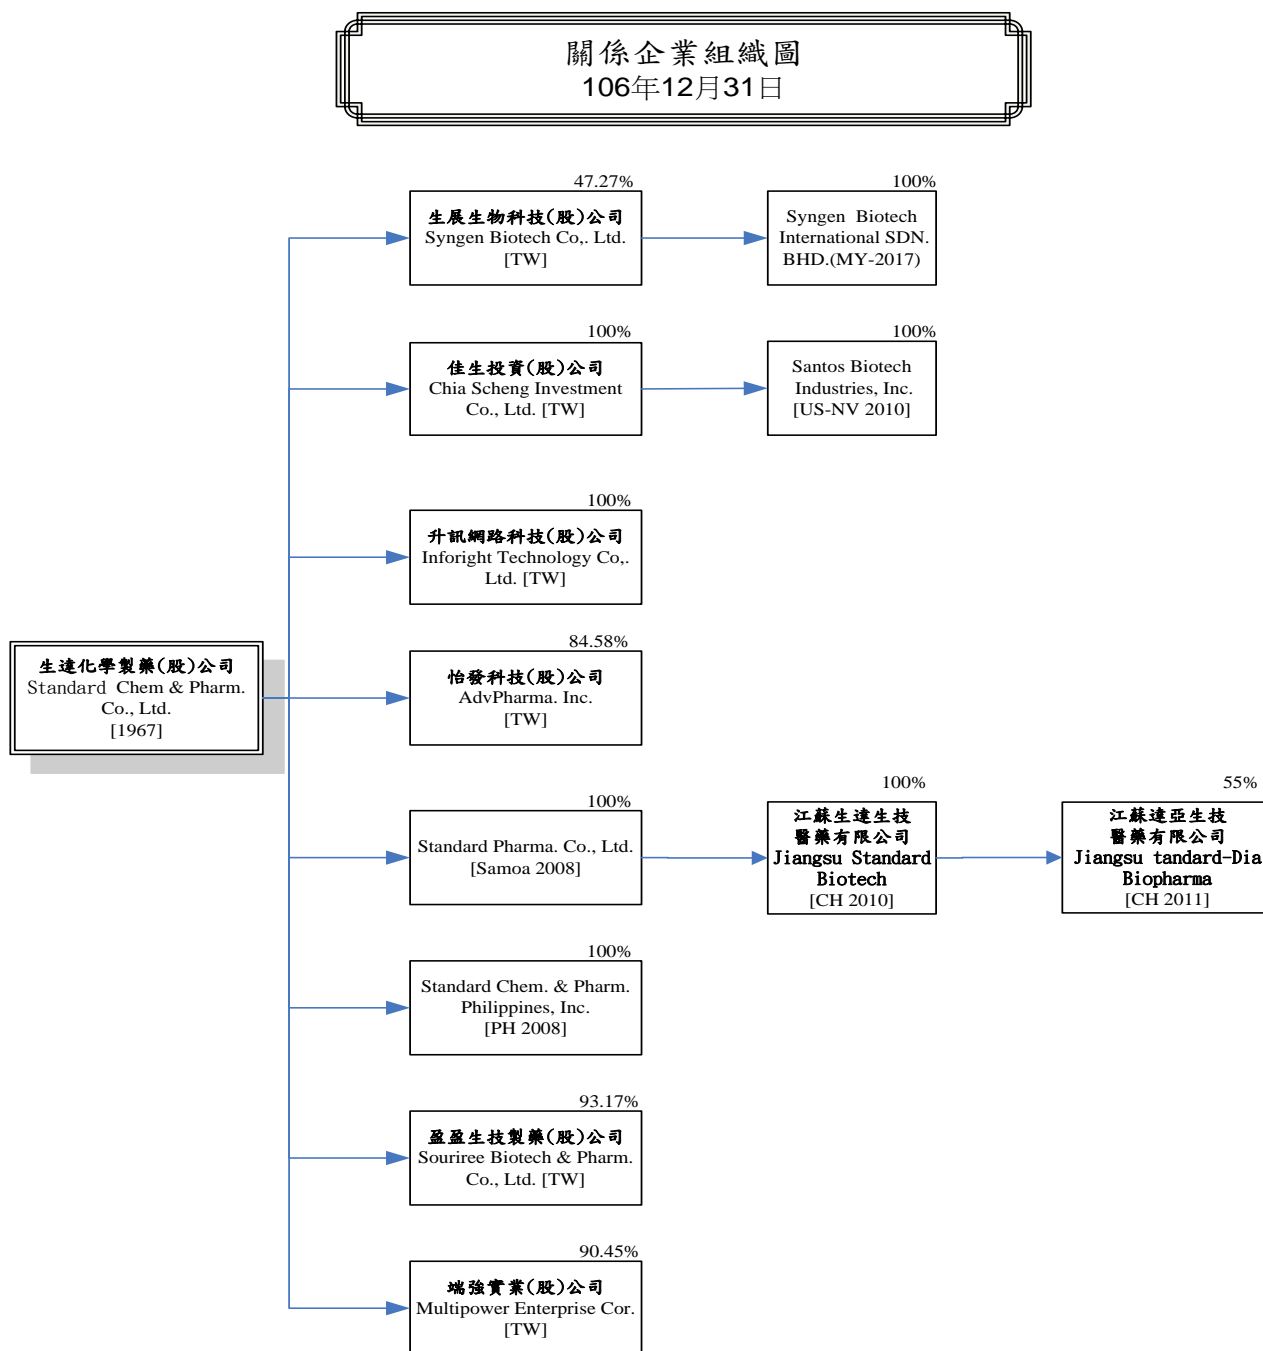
關係企業組織圖
106年12月31日

生達化學製藥(股)公司
Standard Chem & Pharm. Co., Ltd.
[1967]

47.27%
生展生物科技(股)公司
Syngen Biotech Co,. Ltd.
[TW]

100%
Syngen Biotech International SDN. BHD.(MY-2017)

100%
佳生投資(股)公司
Chia Scheng Investment Co., Ltd. [TW]

100%
Santos Biotech Industries, Inc.
[US-NV 2010]

100%
升訊網路科技(股)公司
Inforight Technology Co,. Ltd. [TW]

84.58%
怡發科技(股)公司
AdvPharma. Inc.
[TW]

100%
Standard Pharma. Co., Ltd.
[Samoa 2008]

100%
江蘇生達生技醫藥有限公司
Jiangsu Standard Biotech
[CH 2010]

55%
江蘇達亞生技醫藥有限公司
Jiangsu tandard-Dia Biopharma
[CH 2011]

100%
Standard Chem. & Pharm. Philippines, Inc.
[PH 2008]

93.17%
盈盈生技製藥(股)公司
Souriree Biotech & Pharm. Co., Ltd. [TW]

90.45%
端強實業(股)公司
Multipower Enterprise Cor.
[TW]